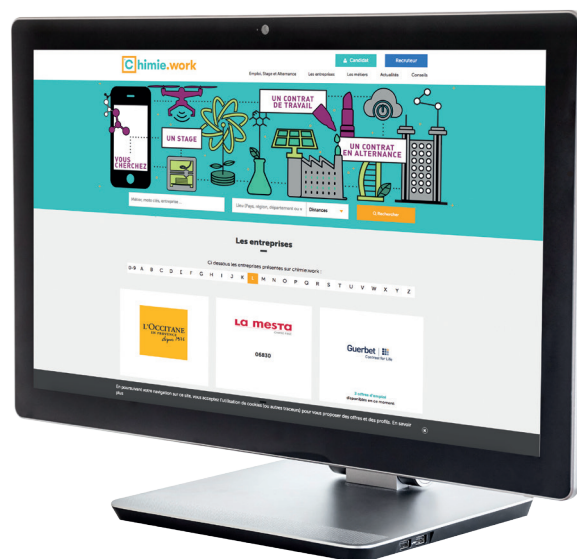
Chimie.work

Candidat Recruteur

Emploi, Stage et Alternance Les entreprises Les métiers Actualités Conseils

VOUS CHERCHEZ

UN STAGE

UN CONTRAT DE TRAVAIL

UN CONTRAT EN ALTERNANCE

Mots-clés, entreprise ...

Lieu (Pays, région, département ou ville)

Distance

Rechercher

Les entreprises

Ci dessous les entreprises présentes sur chimie.work :

0-9 A B C D E F G H I J K L M N O P Q R S T U V W X Y Z

L'OCCITANE EN PROVENCE depuis 1976

La mesta

06830

Guerbet Contrast for Life

3 offres d'emploi disponibles en ce moment

En poursuivant votre navigation sur ce site, vous acceptez l'utilisation de cookies (ou autres traceurs) pour vous proposer des offres et des profils. En savoir plus